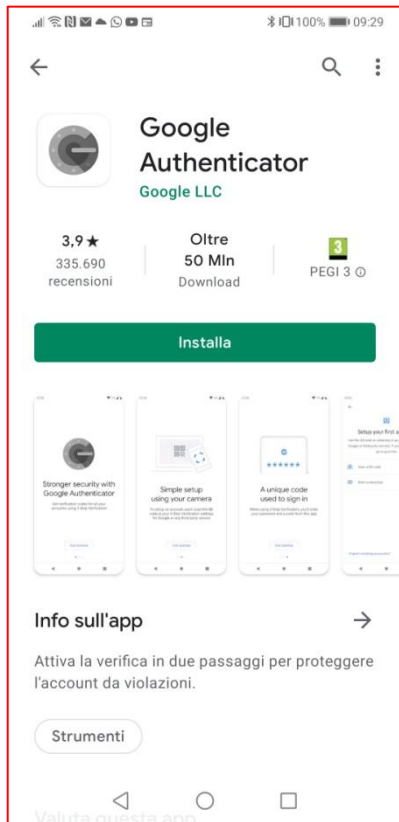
100% 09:29

Google Authenticator
Google LLC

3,9 ★
335.690 recensioni

Oltre
50 Mln
Download

3
PEGI 3 ⓘ

Installa

Stronger security with Google Authenticator

Simple setup using your camera

A unique code used to sign in

Set up your first a

Info sull'app

Attiva la verifica in due passaggi per proteggere l'account da violazioni.

Strumenti

Valuta questa app